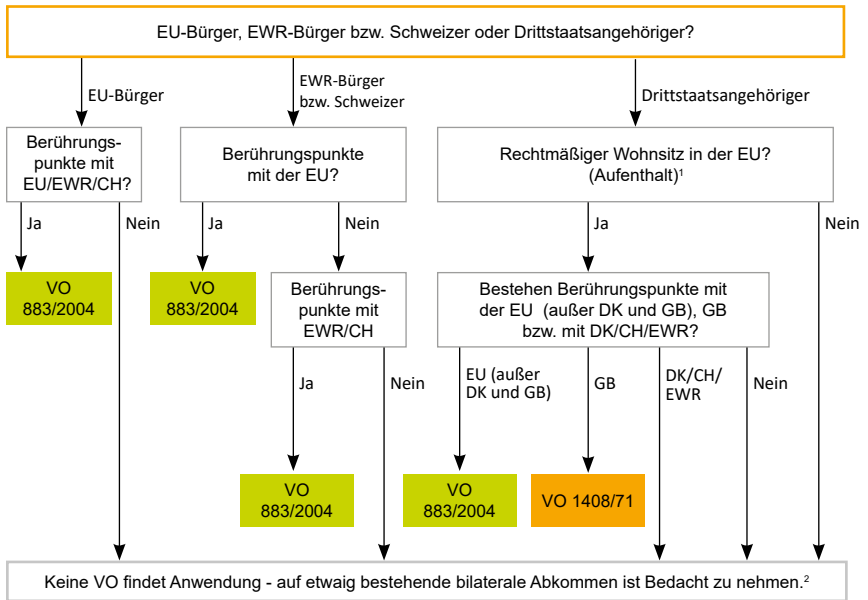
EU-Bürger, EWR-Bürger bzw. Schweizer oder Drittstaatsangehöriger?

EU-Bürger

EWR-Bürger bzw. Schweizer

Drittstaatsangehöriger

Berührungspunkte mit EU/EWR/CH?

Berührungspunkte mit der EU?

Rechtmäßiger Wohnsitz in der EU? (Aufenthalt)$^1$

Ja

Nein

Ja

Nein

Ja

Nein

VO 883/2004

VO 883/2004

Berührungspunkte mit EWR/CH

Bestehen Berührungspunkte mit der EU (außer DK und GB), GB bzw. mit DK/CH/EWR?

Ja

Nein

EU (außer DK und GB)

GB

DK/CH/ EWR

Nein

VO 883/2004

VO 883/2004

VO 1408/71

Keine VO findet Anwendung - auf etwaig bestehende bilaterale Abkommen ist Bedacht zu nehmen.$^2$